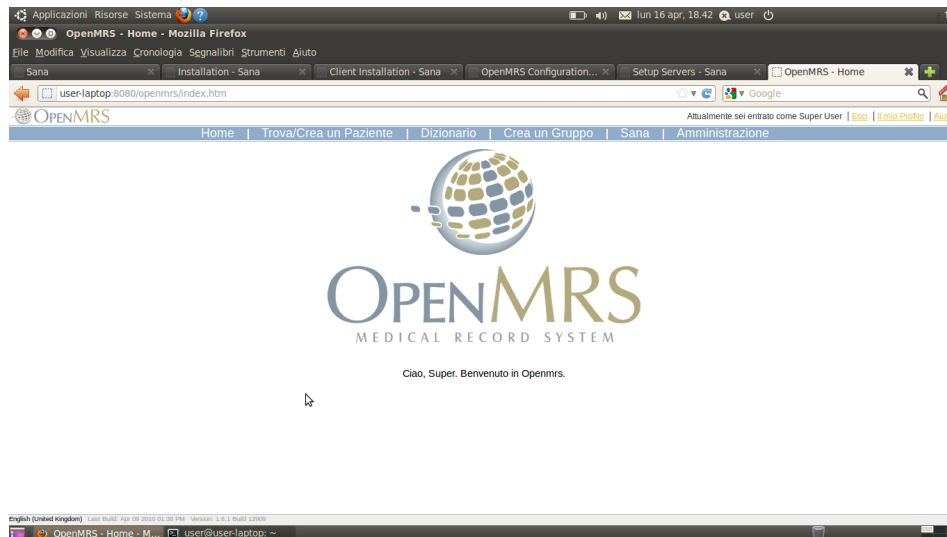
Applicazioni Risorse Sistema

lun 16 apr, 18.42 user

OpenMRS - Home - Mozilla Firefox

File Modifica Visualizza Cronologia Segnalibri Strumenti Aiuto

Sana | Installation - Sana | Client Installation - Sana | OpenMRS Configuration... | Setup Servers - Sana | OpenMRS - Home

user-laptop:8080/openmrs/index.htm

Google

OpenMRS

Attualmente sei entrato come Super User | Esci | Il mio Profilo | Aiu

Home | Trova/Crea un Paziente | Dizionario | Crea un Gruppo | Sana | Amministrazione

OpenMRS
MEDICAL RECORD SYSTEM

Ciao, Super. Benvenuto in Openmrs.

English (United Kingdom) Last Build: Apr 09 2010 01:36 PM Version: 1.6.1 Build 12909

OpenMRS - Home - M... | user@user-laptop: ~